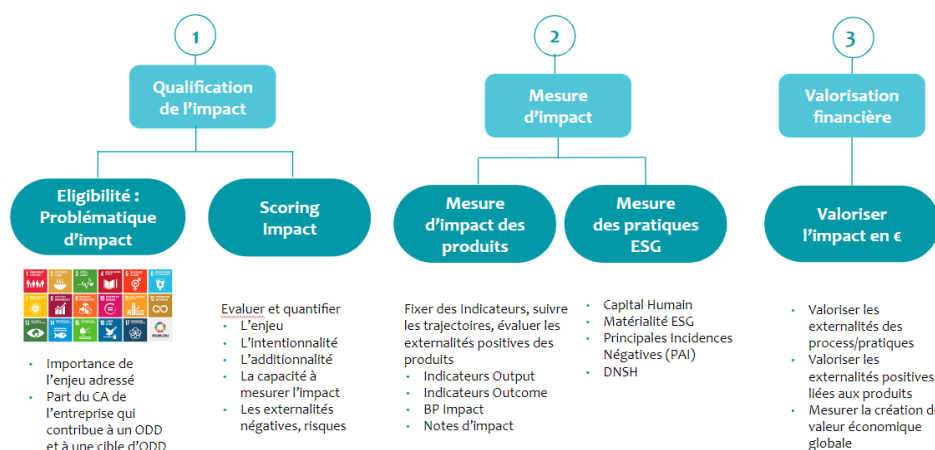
1

Qualification de l'impact

Eligibilité : Problématique d'impact

- Importance de l'enjeu adressé
- Part du CA de l'entreprise qui contribue à un ODD et à une cible d'ODD

Scoring Impact

Evaluer et quantifier
- L'enjeu
- L'intentionnalité
- L'additionnalité
- La capacité à mesurer l'impact
- Les externalités négatives, risques

2

Mesure d'impact

Mesure d'impact des produits

Fixer des Indicateurs, suivre les trajectoires, évaluer les externalités positives des produits
- Indicateurs Output
- Indicateurs Outcome
- BP Impact
- Notes d'impact

Mesure des pratiques ESG

- Capital Humain
- Matérialité ESG
- Principales Incidences Négatives (PAI)
- DNSH

3

Valorisation financière

Valoriser l'impact en €

- Valoriser les externalités des process/pratiques
- Valoriser les externalités positives liées aux produits
- Mesurer la création d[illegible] valeur économique globale